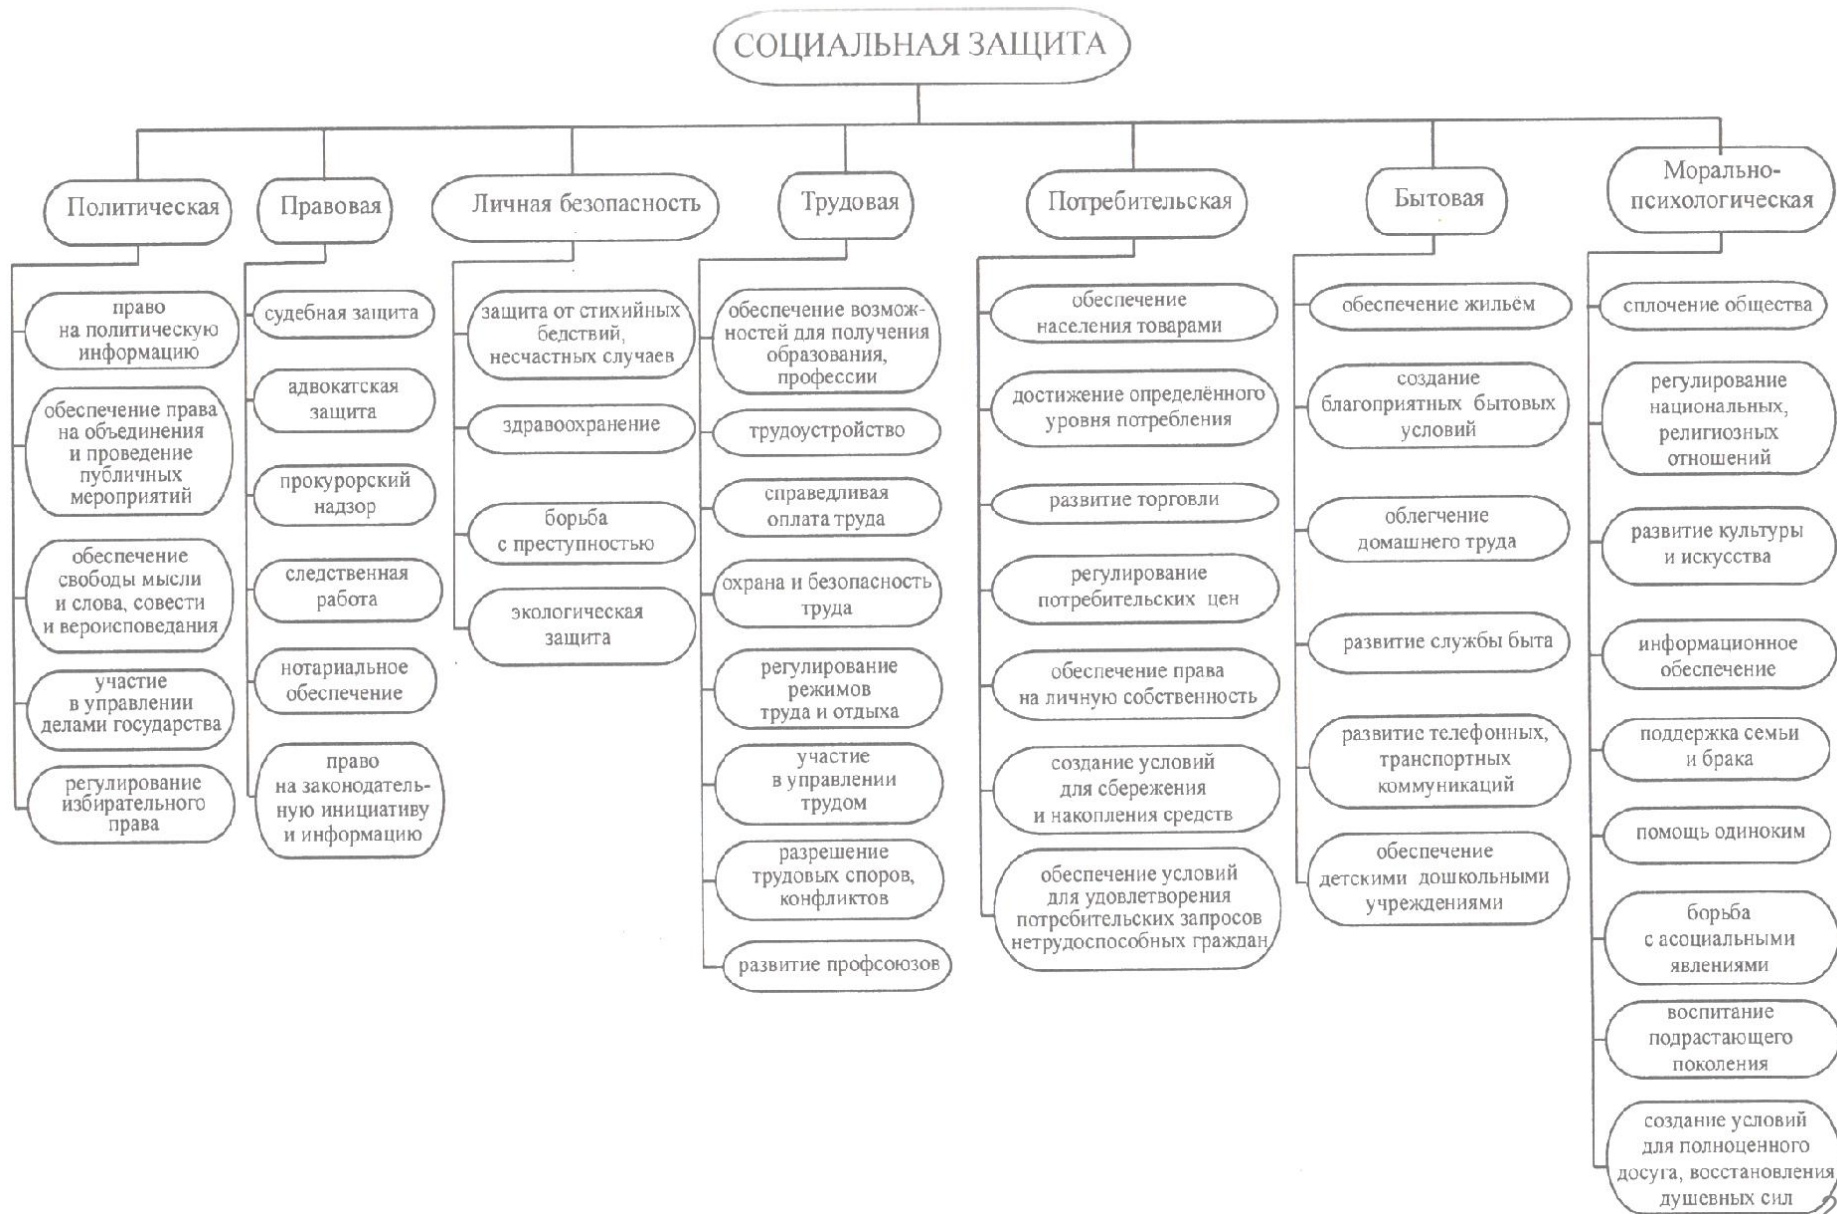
СОЦИАЛЬНАЯ ЗАЩИТА

Политическая

право на политическую информацию

обеспечение права на объединения и проведение публичных мероприятий

обеспечение свободы мысли и слова, совести и вероисповедания

участие в управлении делами государства

регулирование избирательного права

Правовая

судебная защита

адвокатская защита

прокурорский надзор

следственная работа

нотариальное обеспечение

право на законодательную инициативу и информацию

Личная безопасность

защита от стихийных бедствий, несчастных случаев

здравоохранение

борьба с преступностью

экологическая защита

Трудовая

обеспечение возможностей для получения образования, профессии

трудоустройство

справедливая оплата труда

охрана и безопасность труда

регулирование режимов труда и отдыха

участие в управлении трудом

разрешение трудовых споров, конфликтов

развитие профсоюзов

Потребительская

обеспечение населения товарами

достижение определённого уровня потребления

развитие торговли

регулирование потребительских цен

обеспечение права на личную собственность

создание условий для сбережения и накопления средств

обеспечение условий для удовлетворения потребительских запросов нетрудоспособных граждан

Бытовая

обеспечение жильём

создание благоприятных бытовых условий

облегчение домашнего труда

развитие службы быта

развитие телефонных, транспортных коммуникаций

обеспечение детскими дошкольными учреждениями

Морально-психологическая

сплочение общества

регулирование национальных, религиозных отношений

развитие культуры и искусства

информационное обеспечение

поддержка семьи и брака

помощь одиноким

борьба с асоциальными явлениями

воспитание подрастающего поколения

создание условий для полноценного досуга, восстановления душевных сил